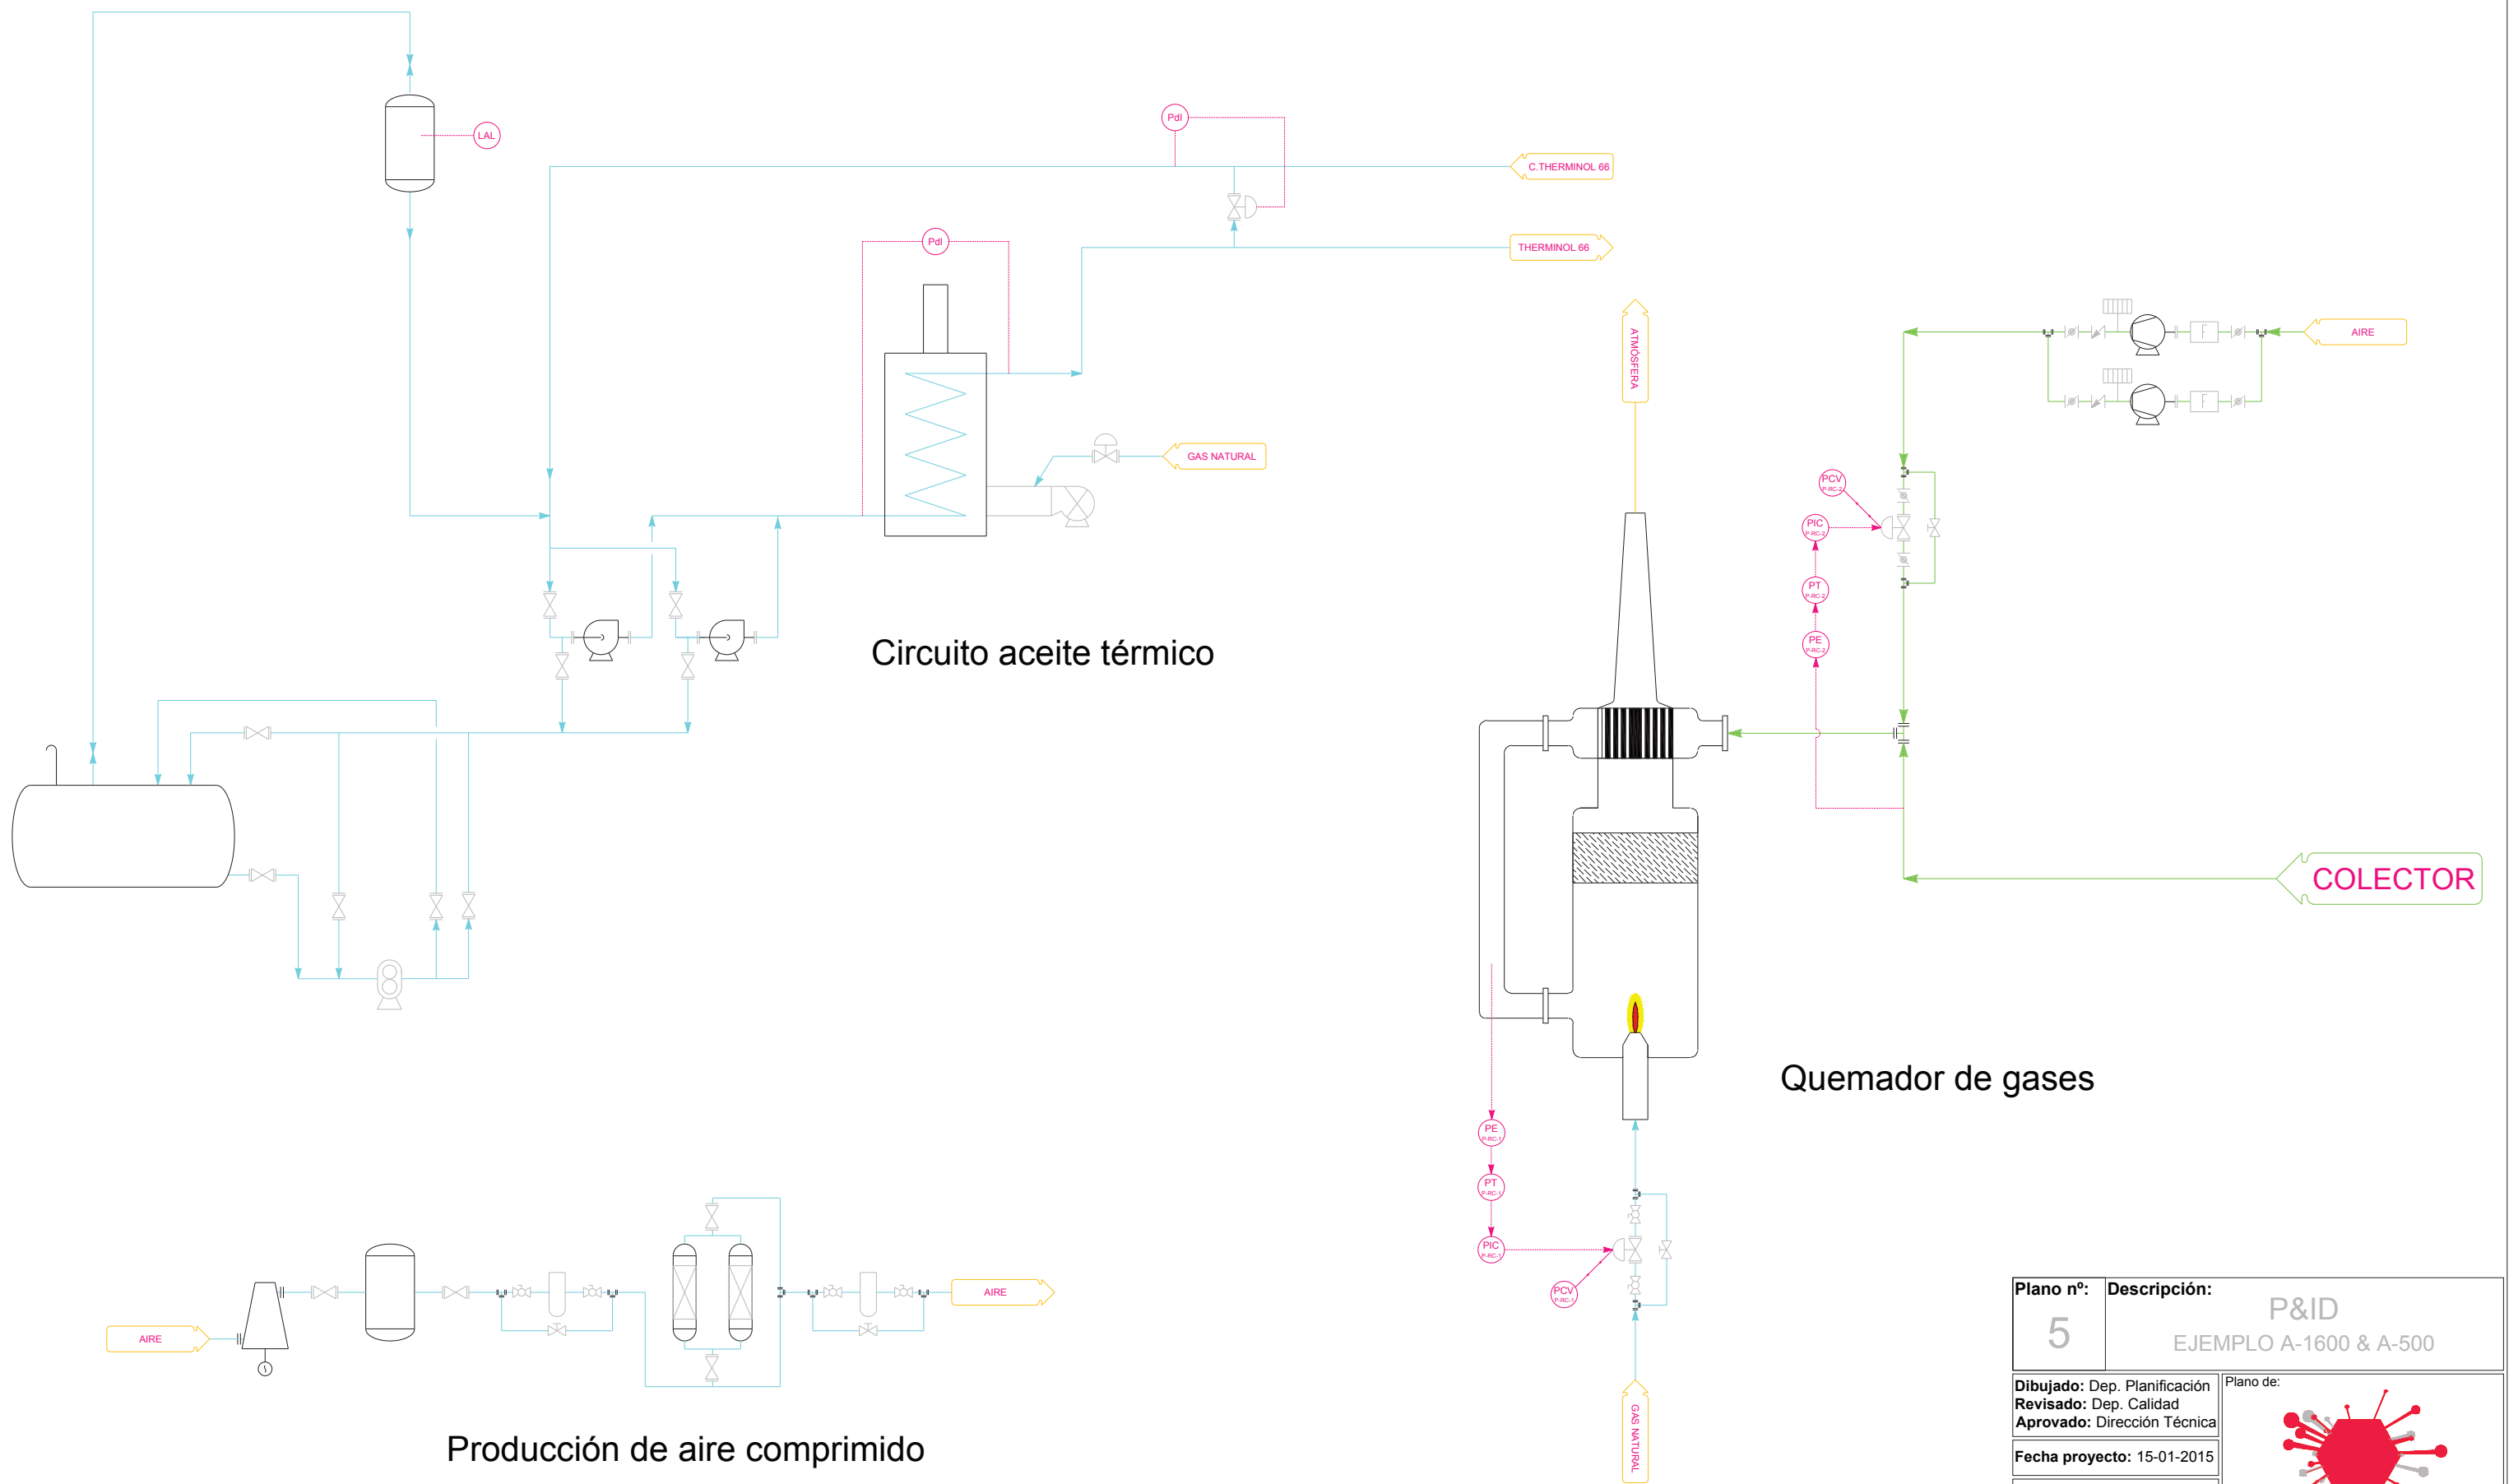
LAL

PdI

C.THERMINOL 66

THERMINOL 66

PdI

GAS NATURAL

ATMÓSFERA

AIRE

PCV
P-RC-2

PIC
P-RC-2

PT
P-RC-2

PE
P-RC-2

Circuito aceite térmico

COLECTOR

Quemador de gases

PE
P-RC-1

PT
P-RC-1

PIC
P-RC-1

PCV
P-RC-1

AIRE

AIRE

GAS NATURAL

Producción de aire comprimido

Plano nº:
5

Descripción:
P&ID
EJEMPLO A-1600 & A-500

Dibujado: Dep. Planificación
Revisado: Dep. Calidad
Aprovado: Dirección Técnica

Fecha proyecto: 15-01-2015

Plano de: